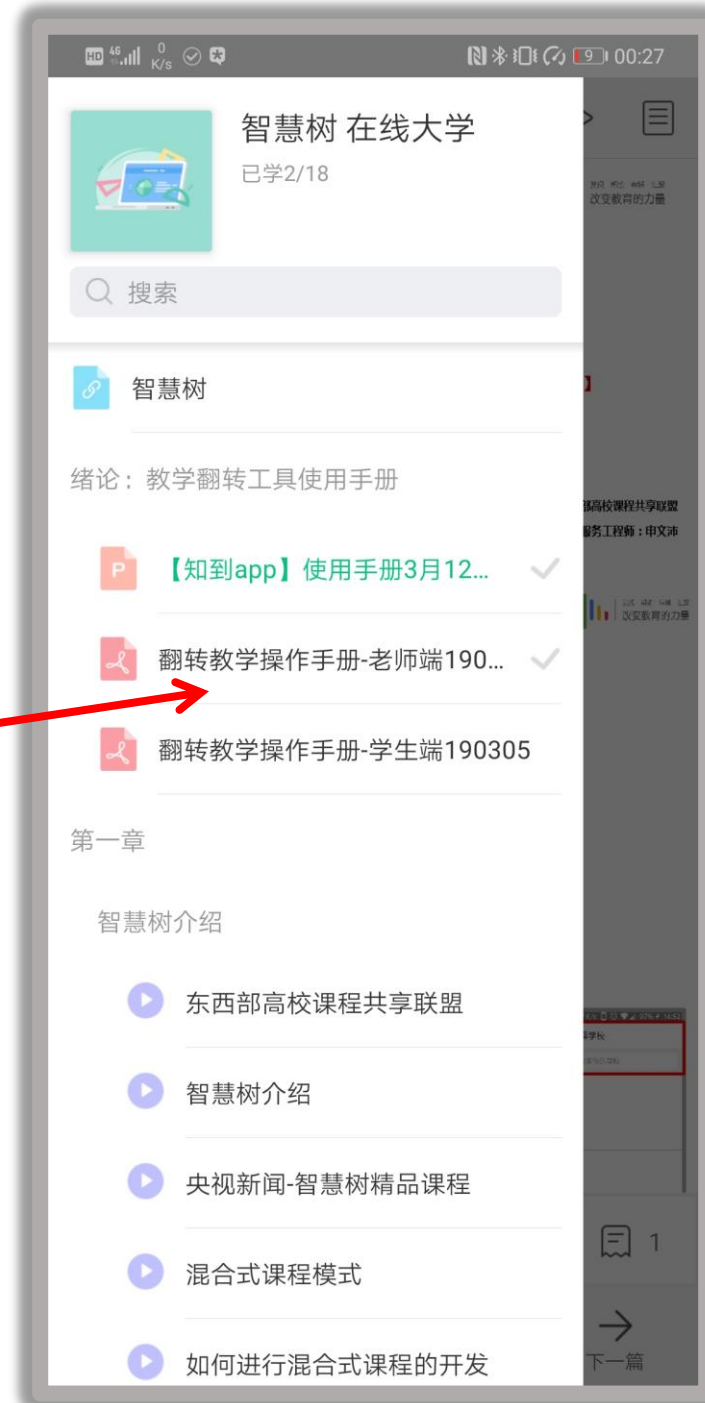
HD 4G 0 K/s 9 00:27

智慧树 在线大学
已学2/18

搜索

智慧树

绪论：教学翻转工具使用手册

P 【知到app】使用手册3月12...

翻转教学操作手册-老师端190...

翻转教学操作手册-学生端190305

第一章

智慧树介绍

东西部高校课程共享联盟

智慧树介绍

央视新闻-智慧树精品课程

混合式课程模式

如何进行混合式课程的开发

改变教育的力量

部高校课程共享联盟
服务工程师：申文沛

改变教育的力量

1

下一篇